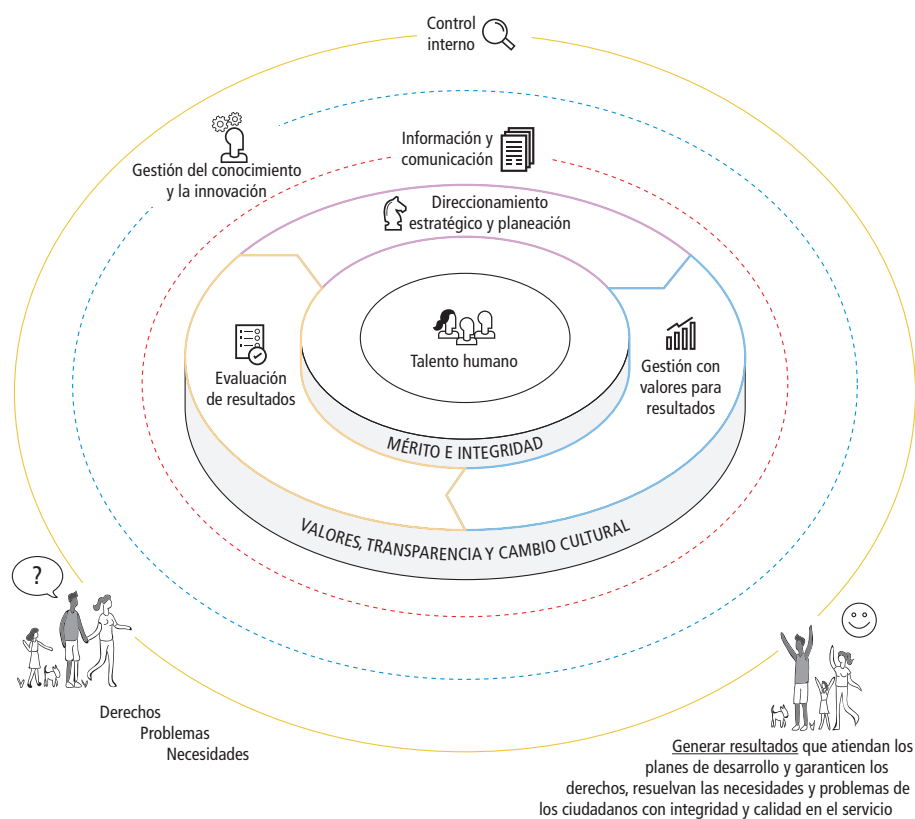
Control interno

Gestión del conocimiento y la innovación

Información y comunicación

Direccionamiento estratégico y planeación

Talento humano

Evaluación de resultados

Gestión con valores para resultados

MÉRITO E INTEGRIDAD

VALORES, TRANSPARENCIA Y CAMBIO CULTURAL

?

Derechos
Problemas
Necesidades

Generar resultados que atiendan los planes de desarrollo y garanticen los derechos, resuelvan las necesidades y problemas de los ciudadanos con integridad y calidad en el servicio